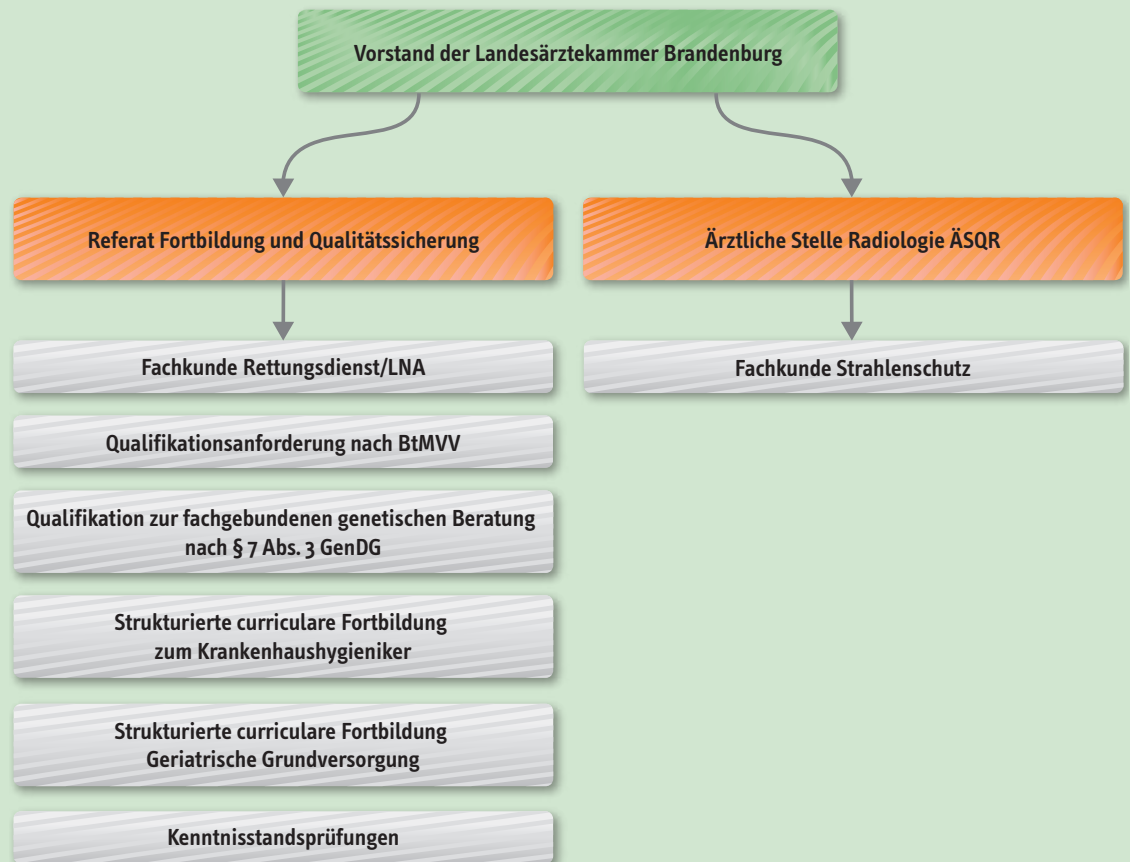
Vorstand der Landesärztekammer Brandenburg

Referat Fortbildung und Qualitätssicherung

Ärztliche Stelle Radiologie ÄSQR

Fachkunde Rettungsdienst/LNA

Fachkunde Strahlenschutz

Qualifikationsanforderung nach BtMVV

Qualifikation zur fachgebundenen genetischen Beratung nach § 7 Abs. 3 GenDG

Strukturierte curriculare Fortbildung zum Krankenhaushygieniker

Strukturierte curriculare Fortbildung Geriatrische Grundversorgung

Kenntnisstandsprüfungen